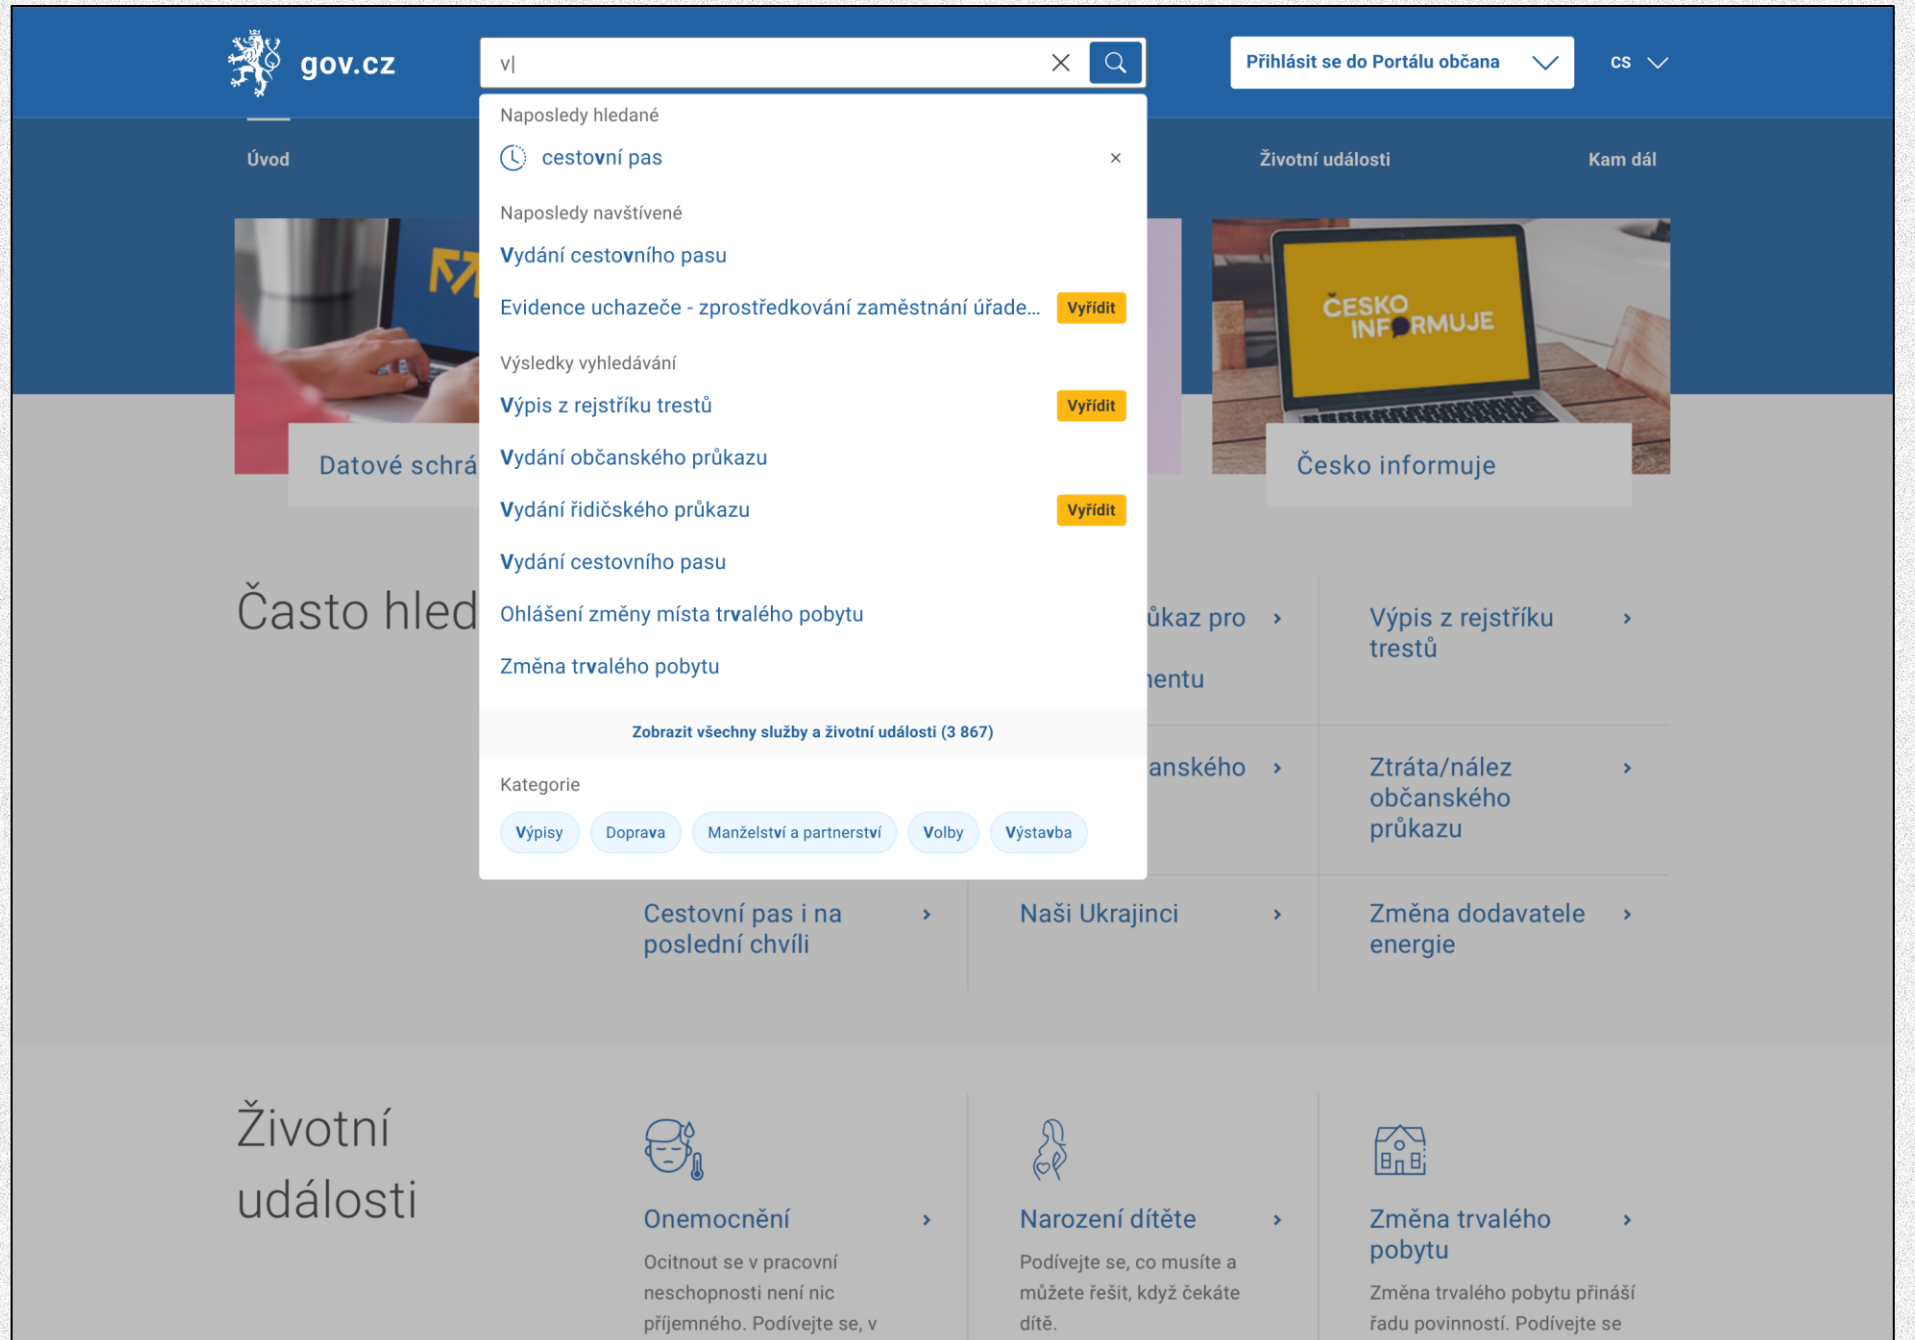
gov.cz

v|

Přihlásit se do Portálu občana

CS

Úvod

Životní události

Kam dál

Naposledy hledané

cestovní pas

×

Naposledy navštívené

Vydání cestovního pasu

Evidence uchazeče - zprostředkování zaměstnání úřade...

Vyřídit

Výsledky vyhledávání

Výpis z rejstříku trestů

Vyřídit

Vydání občanského průkazu

Vydání řidičského průkazu

Vyřídit

Vydání cestovního pasu

Ohlášení změny místa trvalého pobytu

Změna trvalého pobytu

Zobrazit všechny služby a životní události (3 867)

Kategorie

Výpisy

Doprava

Manželství a partnerství

Volby

Výstavba

Datové schrá

ČESKO INFORMUJE

Česko informuje

Často hled

ůkaz pro

entu

Výpis z rejstříku trestů

anského

Ztráta/nález občanského průkazu

Cestovní pas i na poslední chvíli

Naši Ukrajinci

Změna dodavatele energie

Životní události

Onemocnění

Ocitnout se v pracovní neschopnosti není nic příjemného. Podívejte se, v

Narození dítěte

Podívejte se, co musíte a můžete řešit, když čekáte dítě.

Změna trvalého pobytu

Změna trvalého pobytu přináší řadu povinností. Podívejte se